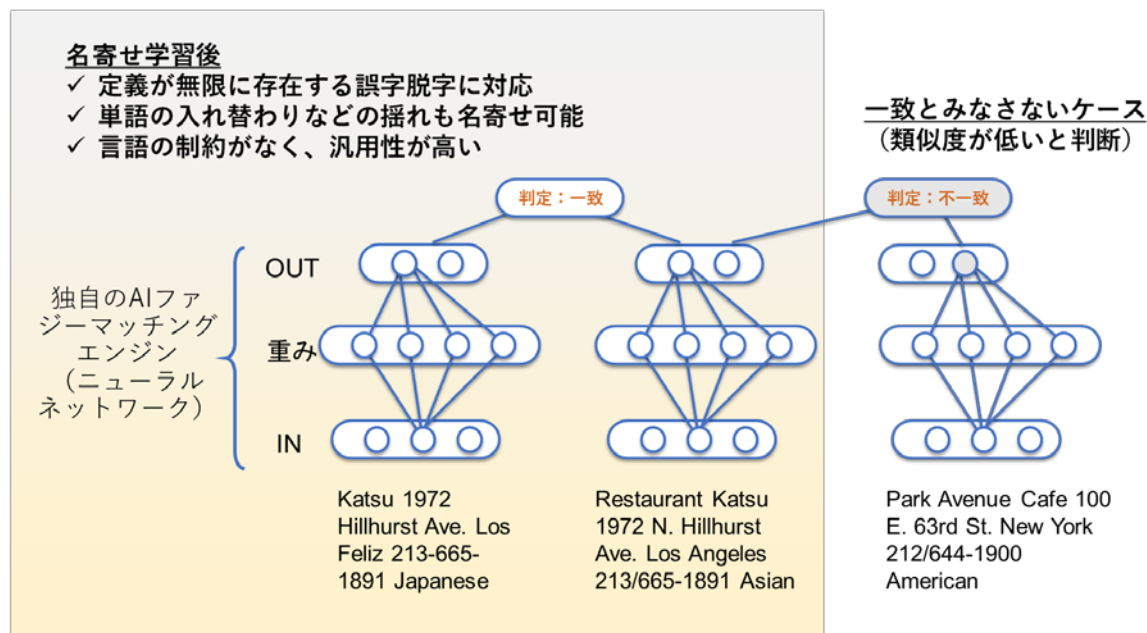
名寄せ学習後
✓ 定義が無限に存在する誤字脱字に対応
✓ 単語の入れ替わりなどの揺れも名寄せ可能
✓ 言語の制約がなく、汎用性が高い

一致とみなさないケース
（類似度が低いと判断）

判定：一致

判定：不一致

独自のAIファジーマッチングエンジン（ニューラルネットワーク）

OUT

重み

IN

Katsu 1972 Hillhurst Ave. Los Feliz 213-665-1891 Japanese

Restaurant Katsu 1972 N. Hillhurst Ave. Los Angeles 213/665-1891 Asian

Park Avenue Cafe 100 E. 63rd St. New York 212/644-1900 American